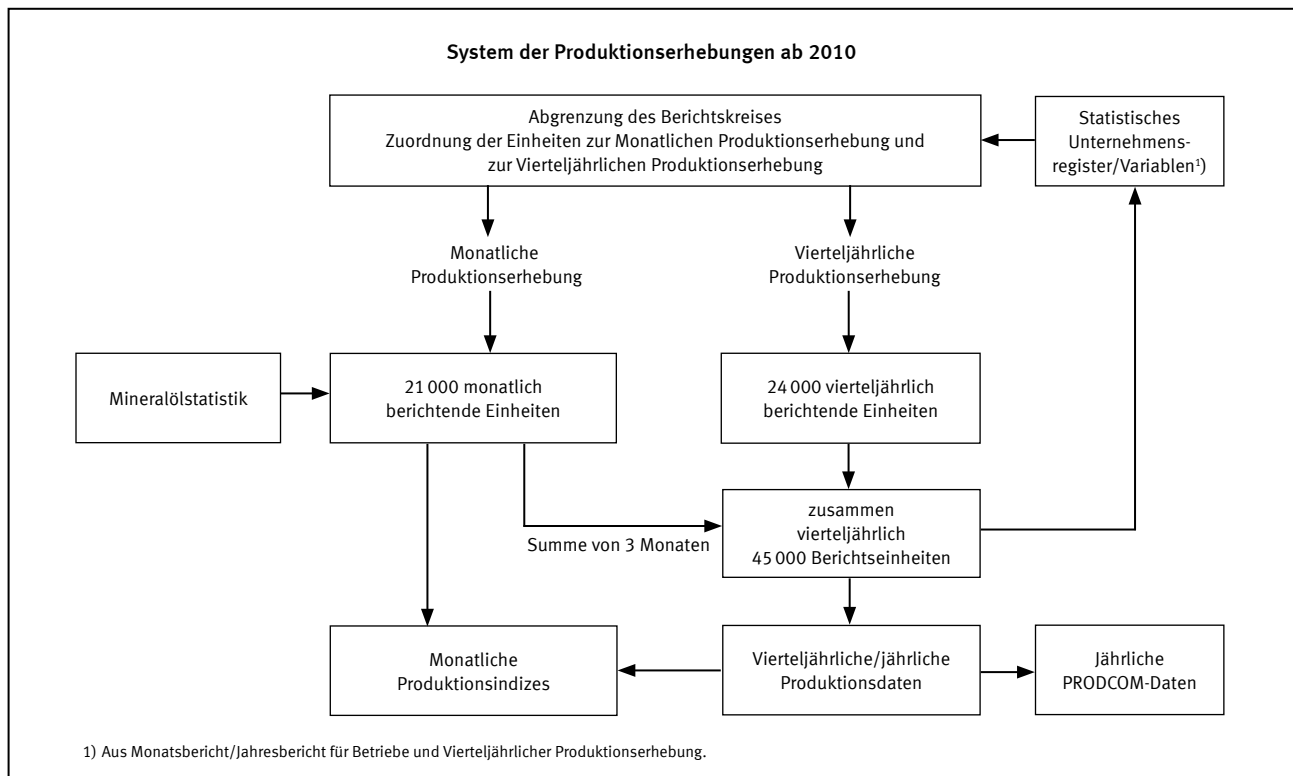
System der Produktionserhebungen ab 2010

Abgrenzung des Berichtskreises
Zuordnung der Einheiten zur Monatlichen Produktionserhebung und zur Vierteljährlichen Produktionserhebung

Statistisches Unternehmensregister/Variablen$^{1)}$

Monatliche Produktionserhebung

Vierteljährliche Produktionserhebung

Mineralölstatistik

21 000 monatlich berichtende Einheiten

24 000 vierteljährlich berichtende Einheiten

zusammen vierteljährlich 45 000 Berichtseinheiten

Summe von 3 Monaten

Monatliche Produktionsindizes

Vierteljährliche/jährliche Produktionsdaten

Jährliche PRODCOM-Daten

1) Aus Monatsbericht/Jahresbericht für Betriebe und Vierteljährlicher Produktionserhebung.